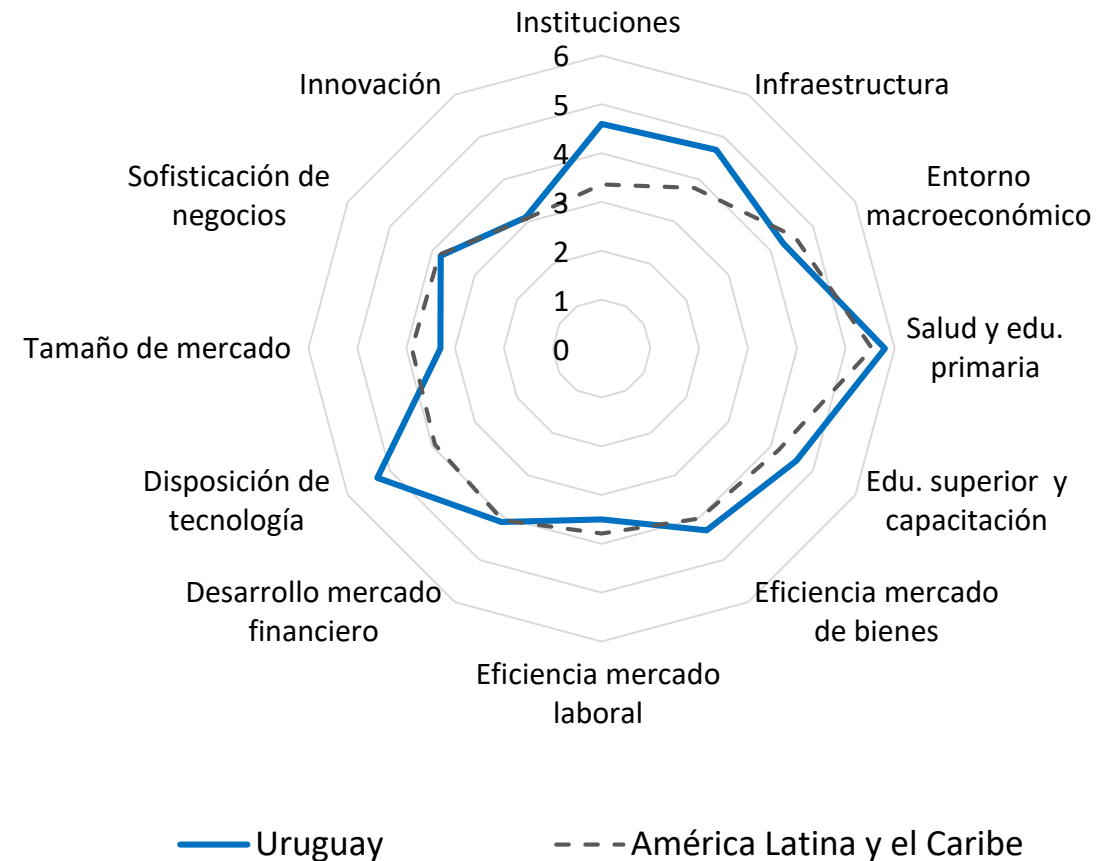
Instituciones
6
5
4
3
2
1
0
Infraestructura
Entorno macroeconómico
Salud y edu. primaria
Edu. superior y capacitación
Eficiencia mercado de bienes
Eficiencia mercado laboral
Desarrollo mercado financiero
Disposición de tecnología
Tamaño de mercado
Sofisticación de negocios
Innovación

Uruguay
América Latina y el Caribe